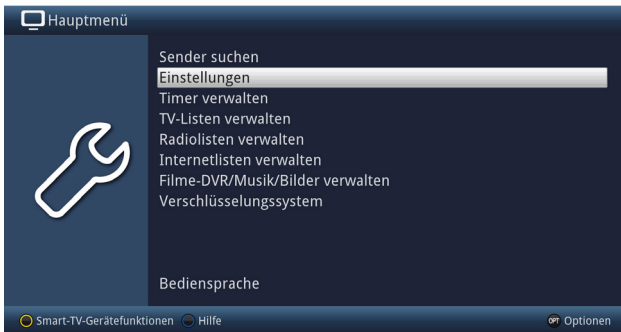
Hauptmenü

Sender suchen
Einstellungen
Timer verwalten
TV-Listen verwalten
Radiolisten verwalten
Internetlisten verwalten
Filme-DVR/Musik/Bilder verwalten
Verschlüsselungssystem

Bediensprache

Smart-TV-Gerätefunktionen Hilfe OPT Optionen